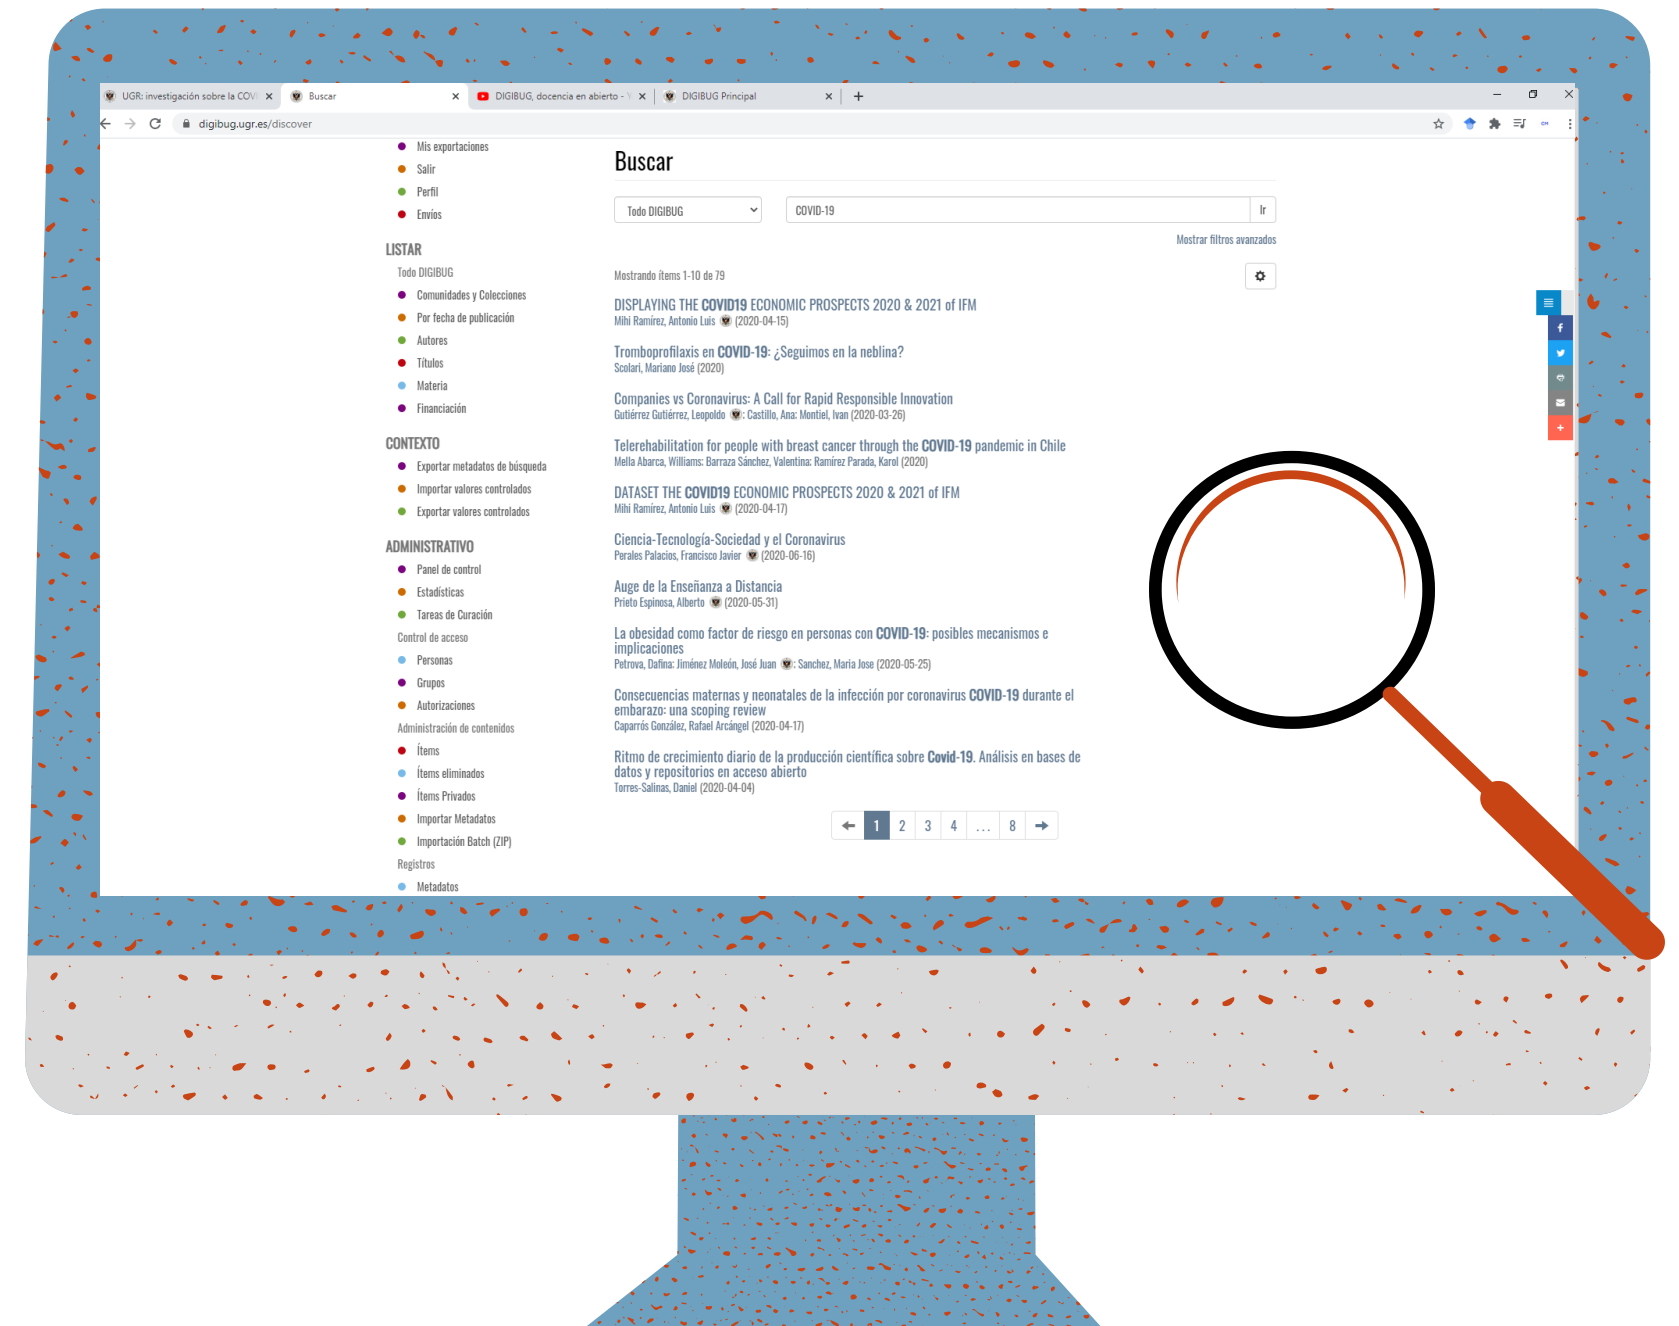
UGR: investigación sobre la COV ×
Buscar ×
DIGIBUG, docencia en abierto - ×
DIGIBUG Principal ×
+

digibug.ugr.es/discover

Mis exportaciones
Salir
Perfil
Envíos

LISTAR
Todo DIGIBUG
Comunidades y Colecciones
Por fecha de publicación
Autores
Títulos
Materia
Financiación

CONTEXTO
Exportar metadatos de búsqueda
Importar valores controlados
Exportar valores controlados

ADMINISTRATIVO
Panel de control
Estadísticas
Tareas de Curación
Control de acceso
Personas
Grupos
Autorizaciones
Administración de contenidos
Ítems
Ítems eliminados
Ítems Privados
Importar Metadatos
Importación Batch (ZIP)
Registros
Metadatos

Buscar

Todo DIGIBUG
COVID-19
Ir

Mostrar filtros avanzados

Mostrando ítems 1-10 de 79

DISPLAYING THE COVID19 ECONOMIC PROSPECTS 2020 & 2021 of IFM
Mihi Ramírez, Antonio Luis (2020-04-15)

Tromboprofilaxis en COVID-19: ¿Seguimos en la neblina?
Scolari, Mariano José (2020)

Companies vs Coronavirus: A Call for Rapid Responsible Innovation
Gutiérrez Gutiérrez, Leopoldo ; Castillo, Ana; Montiel, Ivan (2020-03-26)

Telerehabilitation for people with breast cancer through the COVID-19 pandemic in Chile
Mella Abarca, Williams; Barraza Sánchez, Valentina; Ramírez Parada, Karol (2020)

DATASET THE COVID19 ECONOMIC PROSPECTS 2020 & 2021 of IFM
Mihi Ramírez, Antonio Luis (2020-04-17)

Ciencia-Tecnología-Sociedad y el Coronavirus
Perales Palacios, Francisco Javier (2020-06-16)

Auge de la Enseñanza a Distancia
Prieto Espinosa, Alberto (2020-05-31)

La obesidad como factor de riesgo en personas con COVID-19: posibles mecanismos e implicaciones
Petrova, Dafina; Jiménez Moleón, José Juan ; Sanchez, Maria Jose (2020-05-25)

Consecuencias maternas y neonatales de la infección por coronavirus COVID-19 durante el embarazo: una scoping review
Caparrós González, Rafael Arcángel (2020-04-17)

Ritmo de crecimiento diario de la producción científica sobre Covid-19. Análisis en bases de datos y repositorios en acceso abierto
Torres-Salinas, Daniel (2020-04-04)

1 2 3 4 ... 8